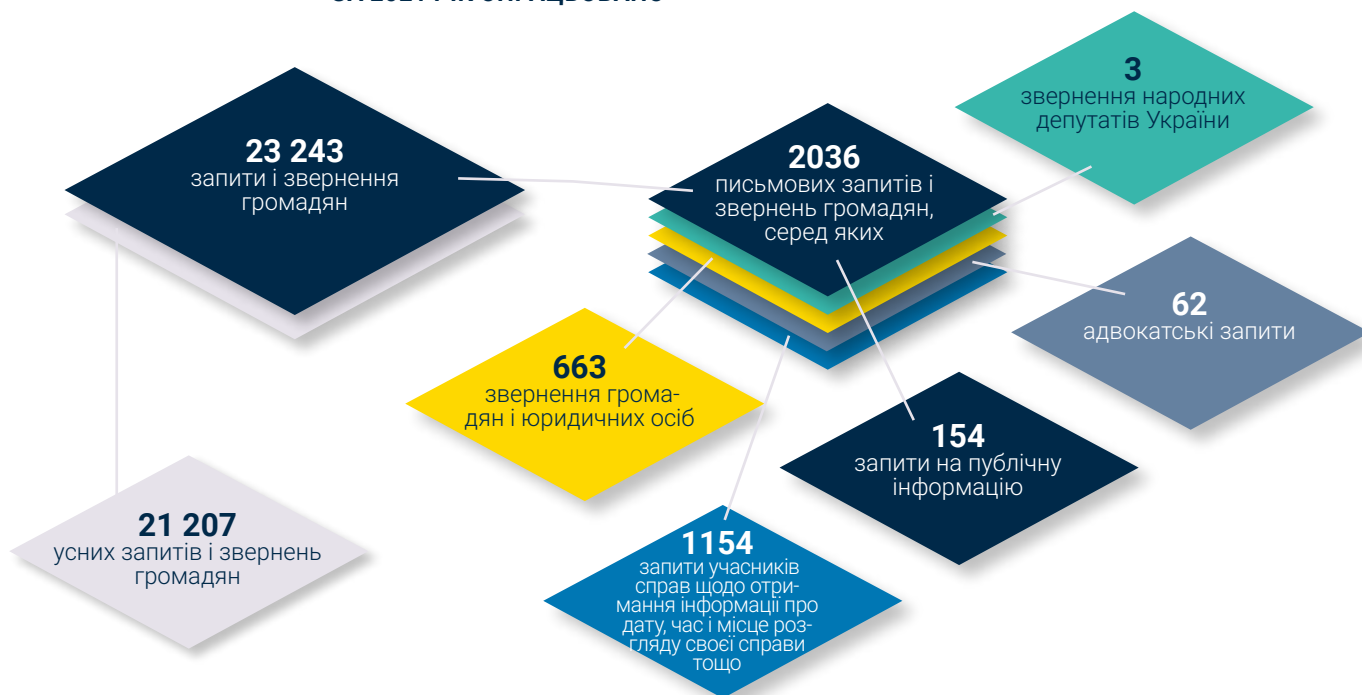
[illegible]

3
звернення народних депутатів України

23 243
запити і звернення громадян

2036
письмових запитів і звернень громадян, серед яких

62
адвокатські запити

663
звернення громадян і юридичних осіб

154
запити на публічну інформацію

21 207
усних запитів і звернень громадян

1154
запити учасників справ щодо отримання інформації про дату, час і місце розгляду своєї справи тощо